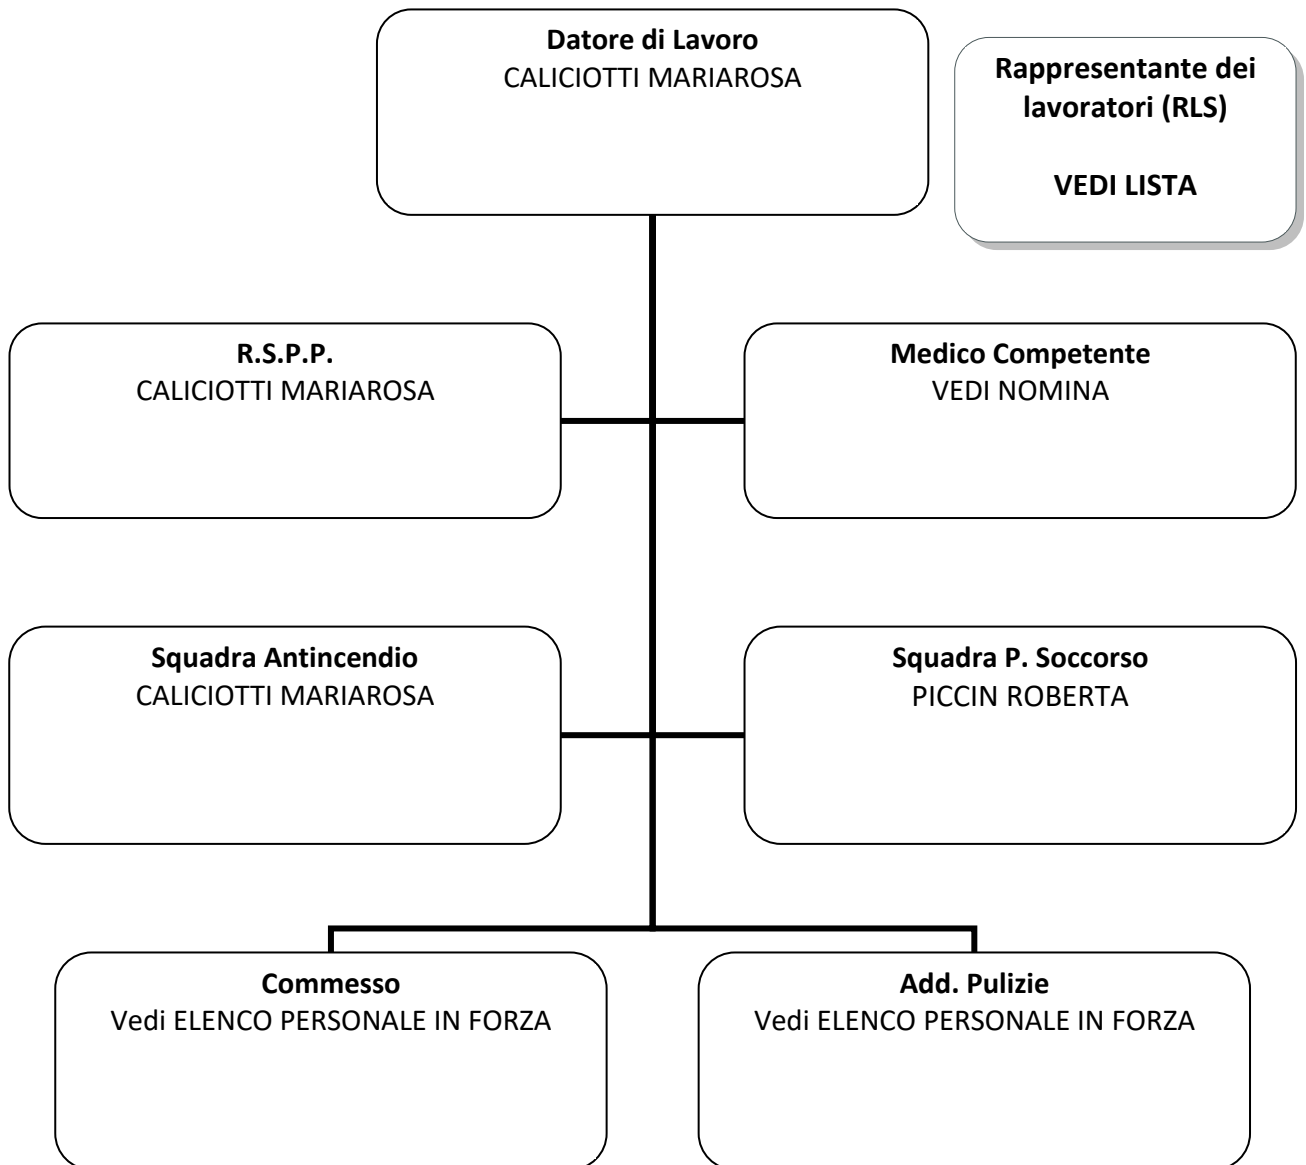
Datore di Lavoro
CALICIOTTI MARIAROSA

Rappresentante dei lavoratori (RLS)

VEDI LISTA

R.S.P.P.
CALICIOTTI MARIAROSA

Medico Competente
VEDI NOMINA

Squadra Antincendio
CALICIOTTI MARIAROSA

Squadra P. Soccorso
PICCIN ROBERTA

Commesso
Vedi ELENCO PERSONALE IN FORZA

Add. Pulizie
Vedi ELENCO PERSONALE IN FORZA